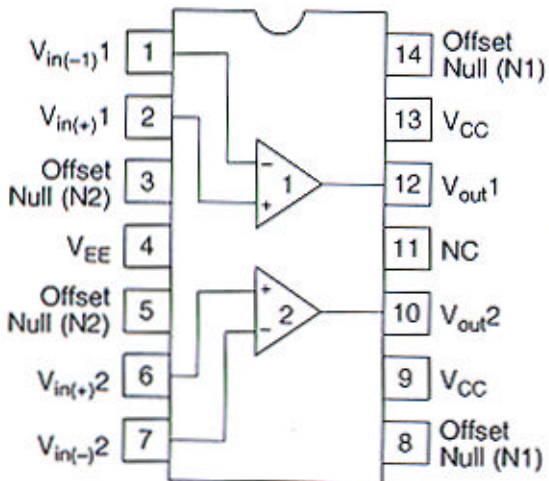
$V_{in(-1)}1$ 1
$V_{in(+)}1$ 2
Offset Null (N2) 3
$V_{EE}$ 4
Offset Null (N2) 5
$V_{in(+)}2$ 6
$V_{in(-)}2$ 7

14 Offset Null (N1)
13 $V_{CC}$
12 $V_{out}1$
11 NC
10 $V_{out}2$
9 $V_{CC}$
8 Offset Null (N1)

−
+
1
+
−
2